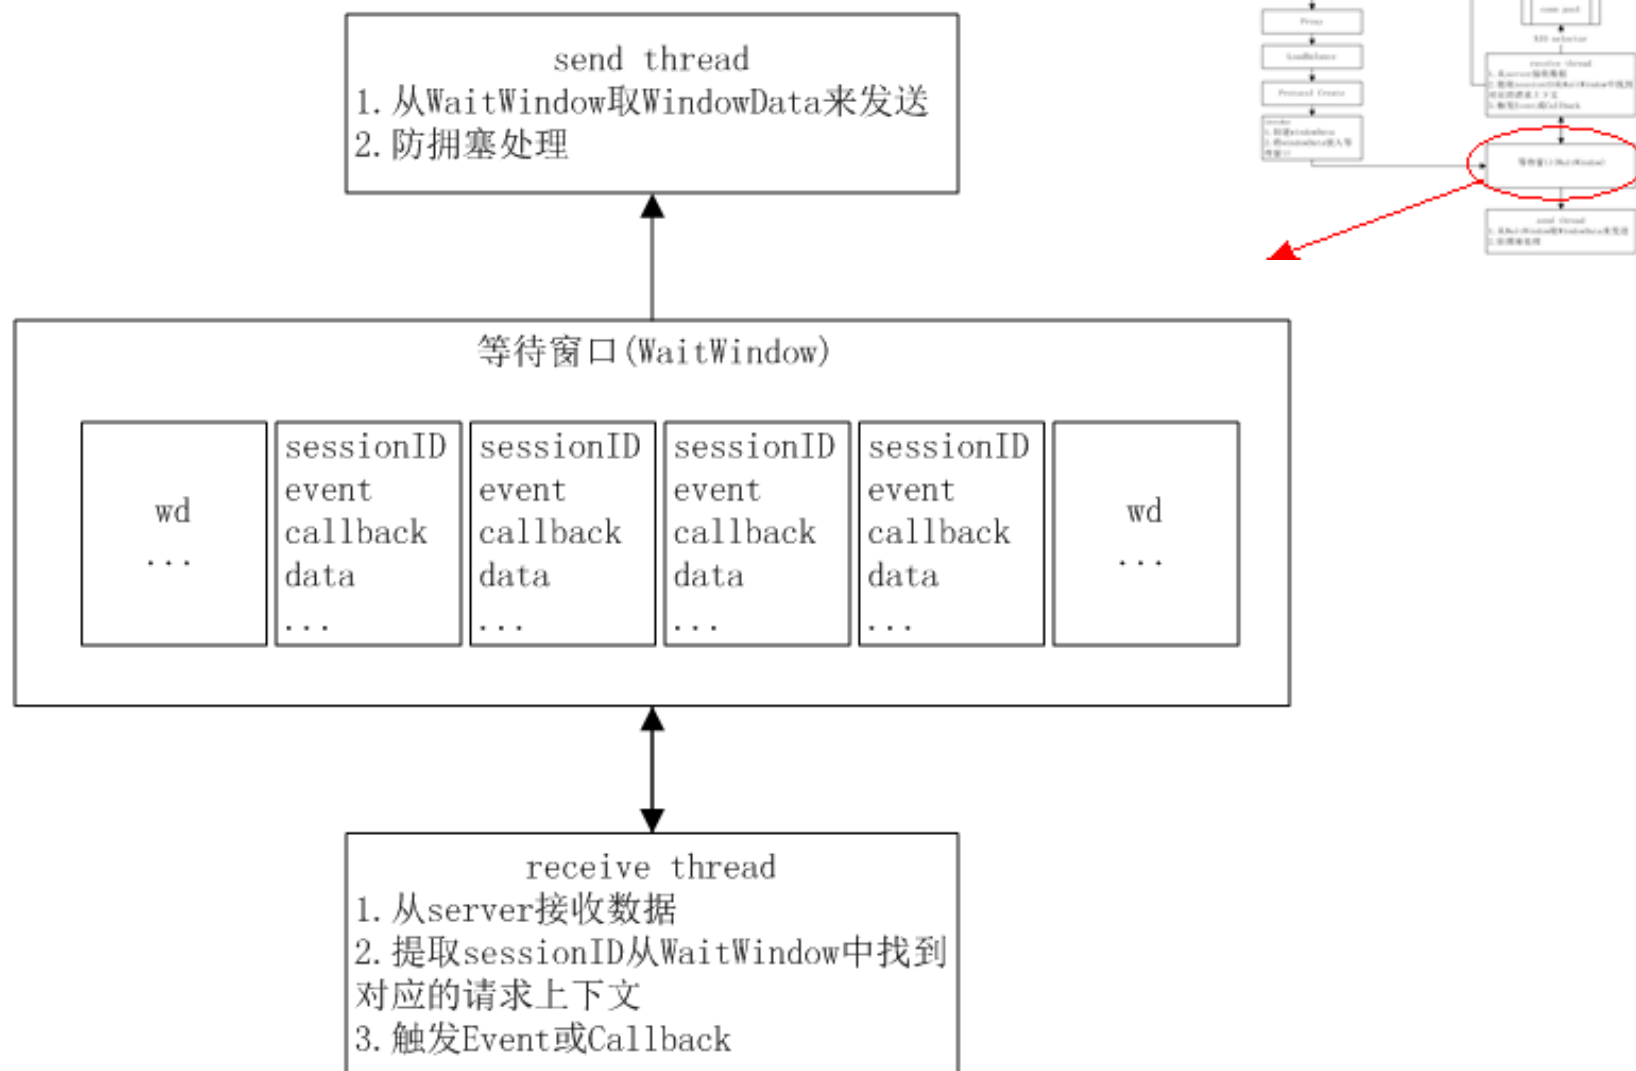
send thread
1. 从WaitWindow取WindowData来发送
2. 防拥塞处理

等待窗口(WaitWindow)

wd
...

sessionID
event
callback
data
...

sessionID
event
callback
data
...

sessionID
event
callback
data
...

sessionID
event
callback
data
...

wd
...

receive thread
1. 从server接收数据
2. 提取sessionID从WaitWindow中找到对应的请求上下文
3. 触发Event或Callback

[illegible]